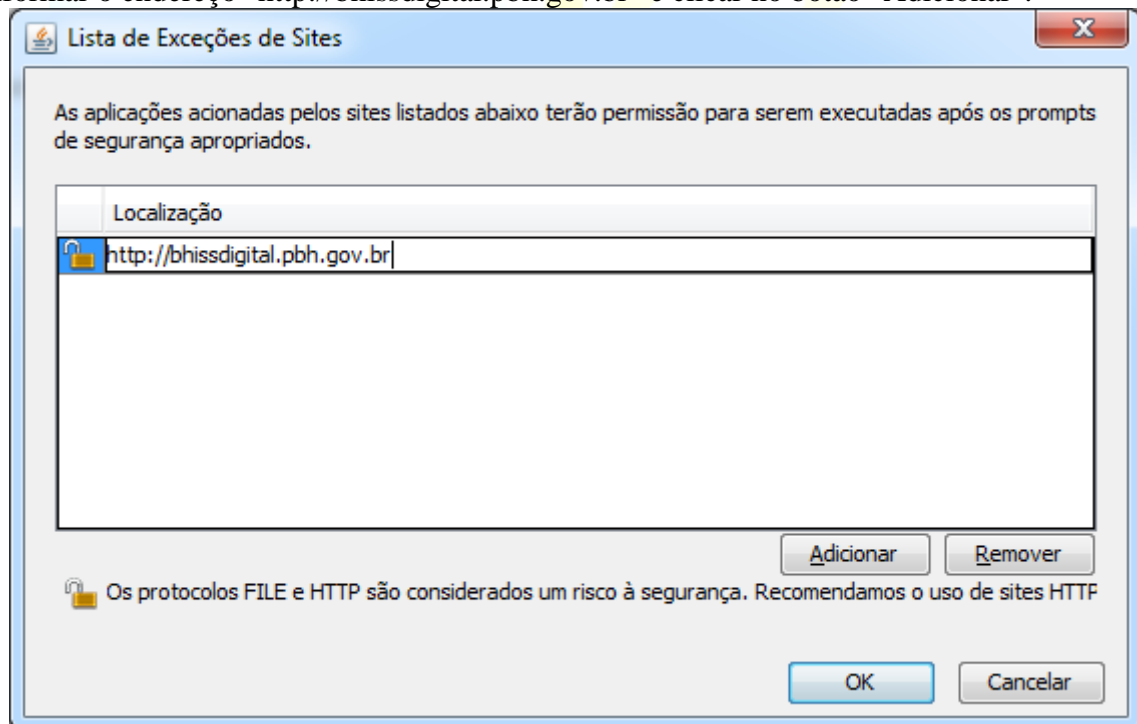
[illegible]

Lista de Exceções de Sites

As aplicações acionadas pelos sites listados abaixo terão permissão para serem executadas após os prompts de segurança apropriados.

Localização

http://bhissdigital.pbh.gov.br

Adicionar

Remover

Os protocolos FILE e HTTP são considerados um risco à segurança. Recomendamos o uso de sites HTTP

OK

Cancelar